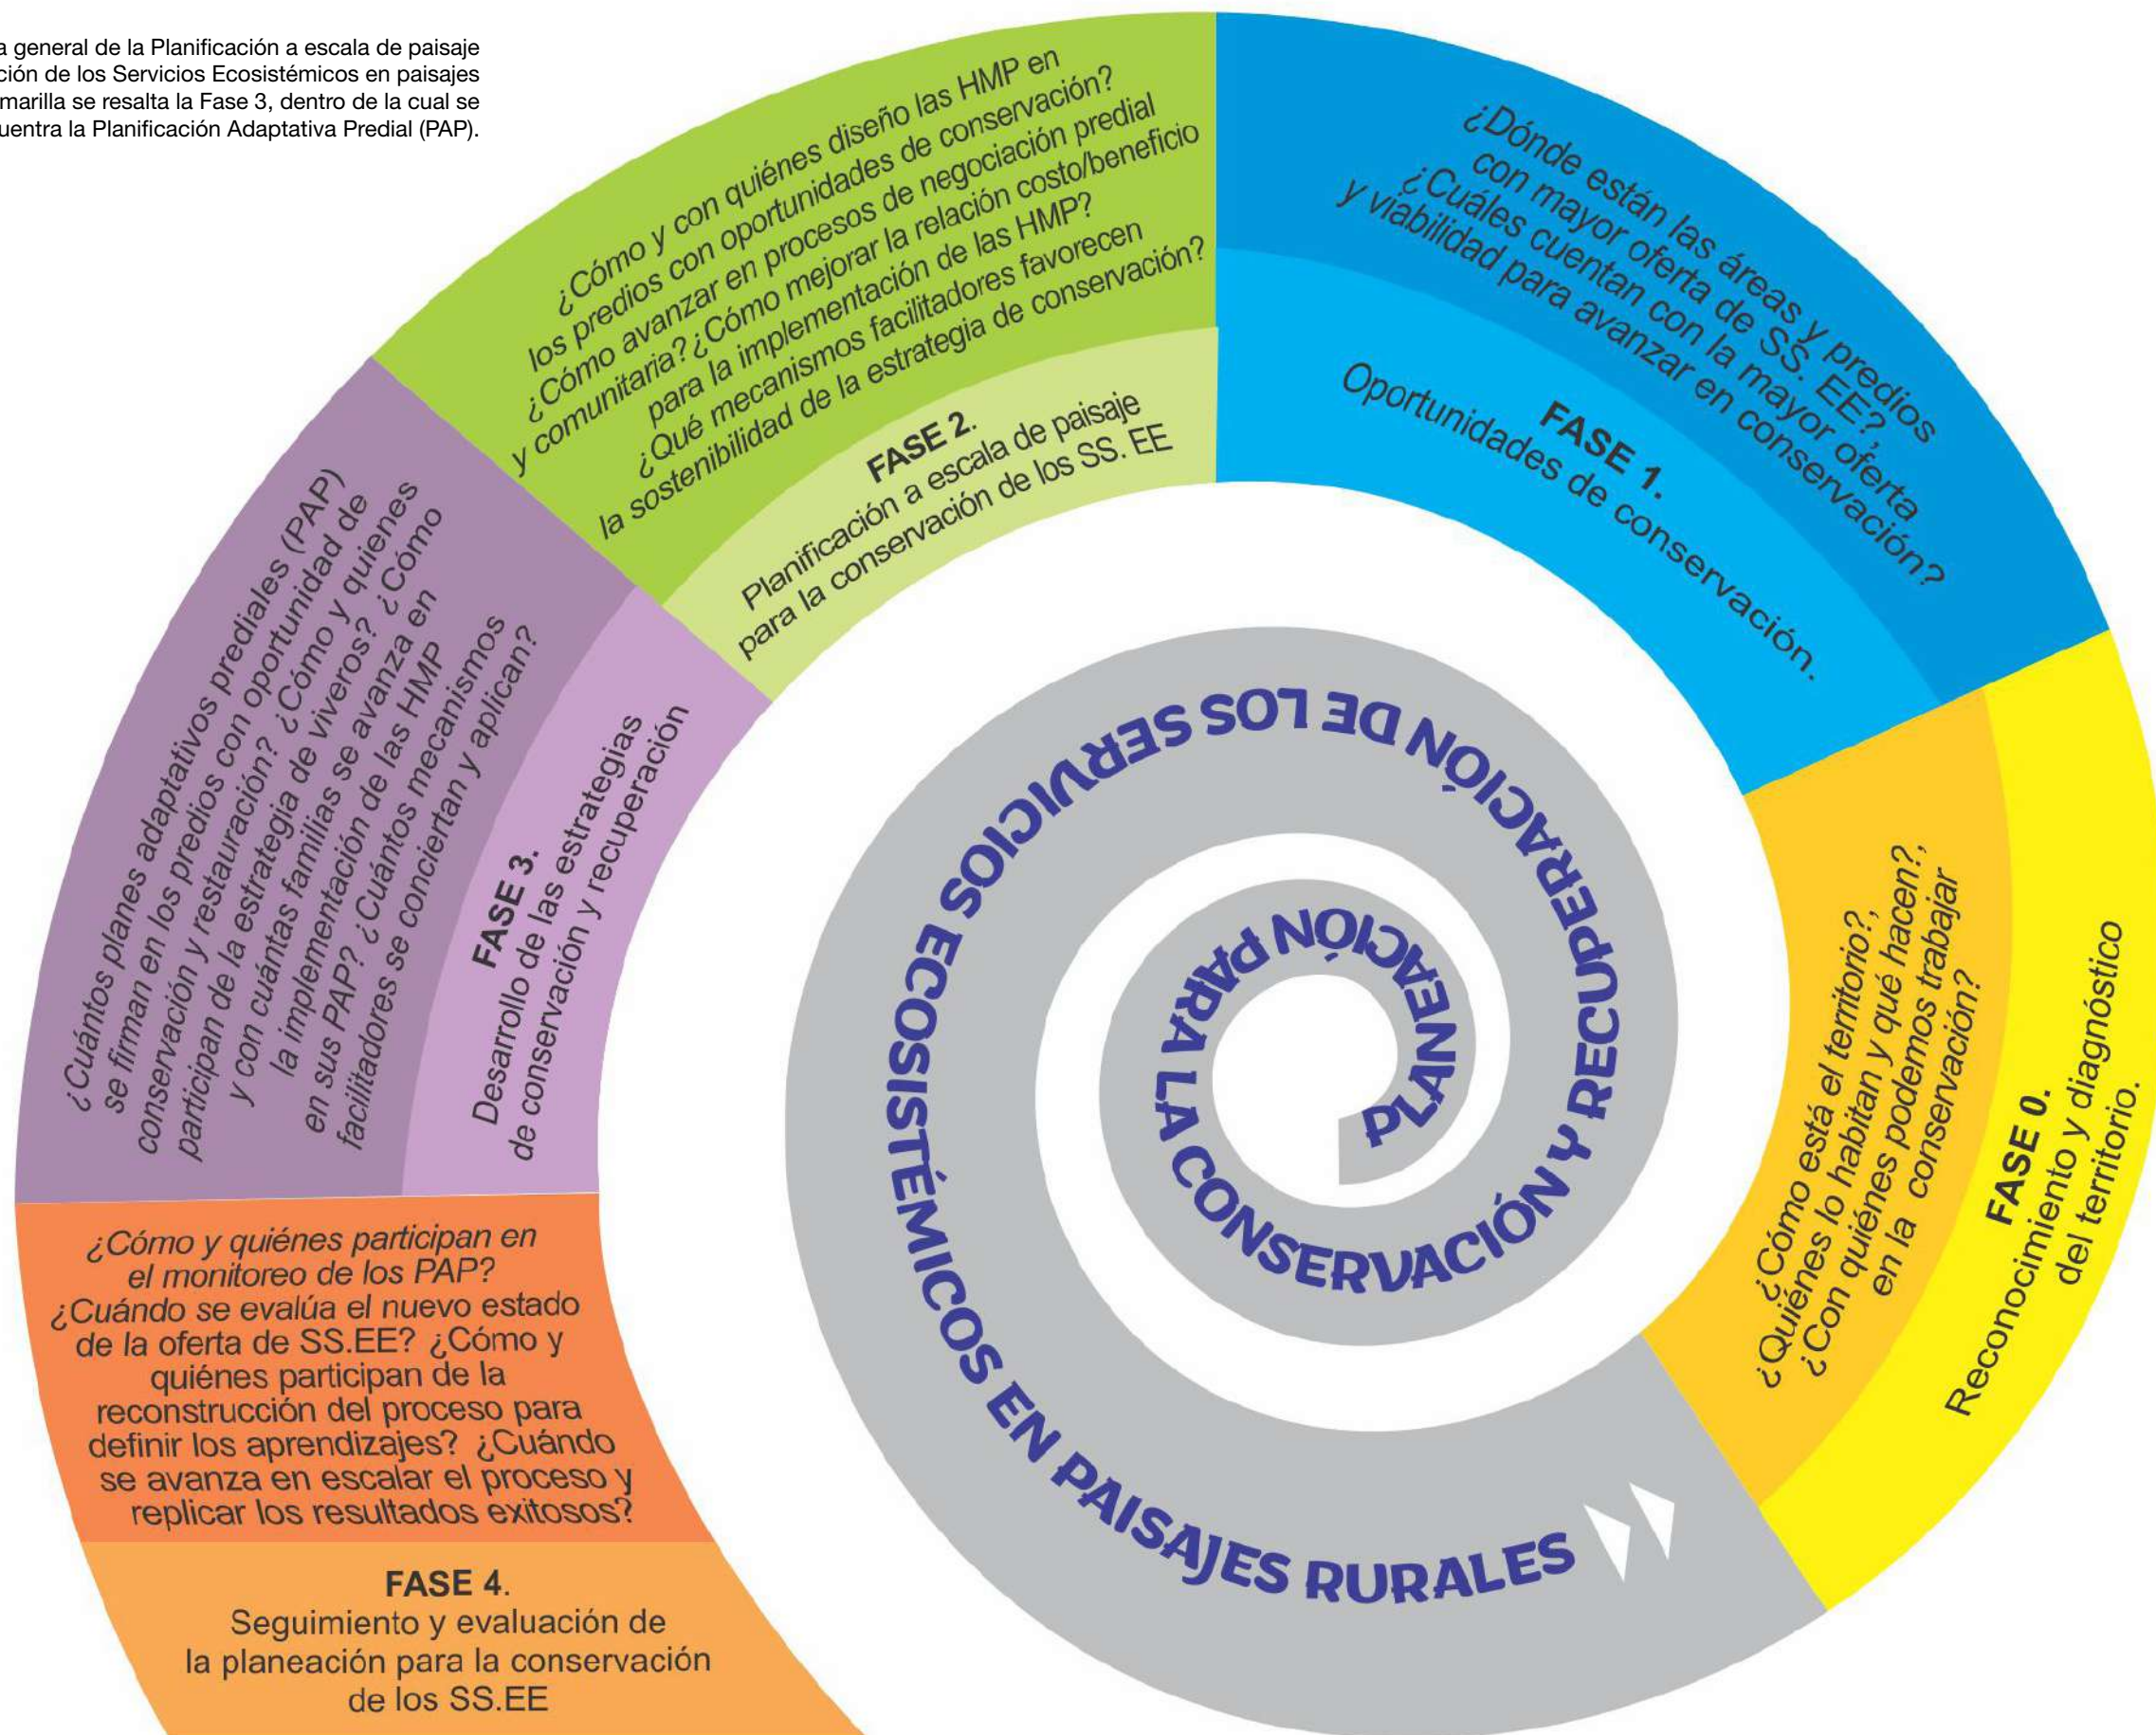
a general de la Planificación a escala de paisaje ción de los Servicios Ecosistémicos en paisajes marilla se resalta la Fase 3, dentro de la cual se uentra la Planificación Adaptativa Predial (PAP).

PLANEACIÓN PARA LA CONSERVACIÓN Y RECUPERACIÓN DE LOS SERVICIOS ECOSISTÉMICOS EN PAISAJES RURALES

FASE 0.
Reconocimiento y diagnóstico del territorio.

¿Cómo está el territorio?, ¿Quiénes lo habitan y qué hacen?, ¿Con quiénes podemos trabajar en la conservación?

FASE 1.
Oportunidades de conservación.

¿Dónde están las áreas y predios con mayor oferta de SS. EE?, ¿Cuáles cuentan con la mayor oferta y viabilidad para avanzar en conservación?

FASE 2.
Planificación a escala de paisaje para la conservación de los SS. EE

¿Cómo y con quiénes diseño las HMP en los predios con oportunidades de conservación? ¿Cómo avanzar en procesos de negociación predial y comunitaria? ¿Cómo mejorar la relación costo/beneficio para la implementación de las HMP? ¿Qué mecanismos facilitadores favorecen la sostenibilidad de la estrategia de conservación?

FASE 3.
Desarrollo de las estrategias de conservación y recuperación

¿Cuántos planes adaptativos prediales (PAP) se firman en los predios con oportunidad de conservación y restauración? ¿Cómo y quienes participan de la estrategia de viveros? ¿Cómo y con cuántas familias se avanza en la implementación de las HMP en sus PAP? ¿Cuántos mecanismos facilitadores se conciertan y aplican?

¿Cómo y quiénes participan en el monitoreo de los PAP? ¿Cuándo se evalúa el nuevo estado de la oferta de SS.EE? ¿Cómo y quiénes participan de la reconstrucción del proceso para definir los aprendizajes? ¿Cuándo se avanza en escalar el proceso y replicar los resultados exitosos?

FASE 4.
Seguimiento y evaluación de la planeación para la conservación de los SS.EE